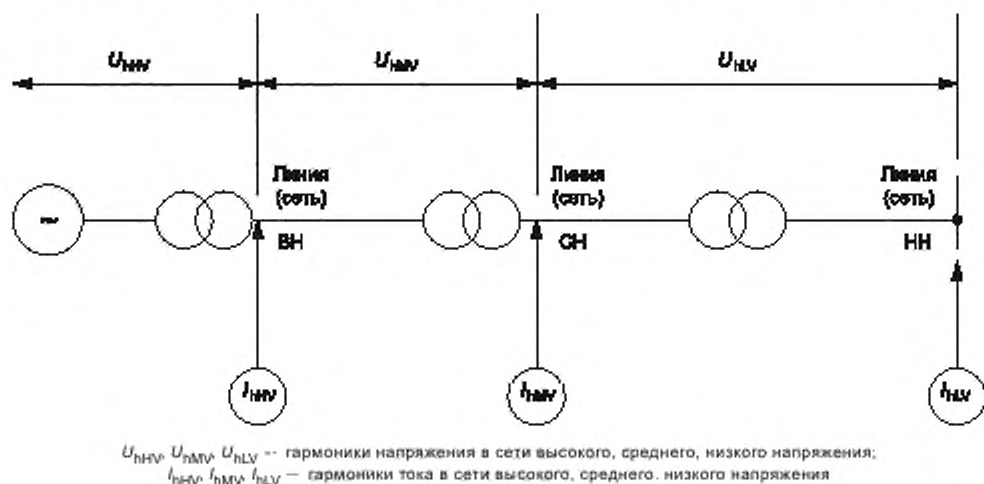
$U_{hHV}$

$U_{hMV}$

$U_{hLV}$

~

Линия (сеть)

ВН

Линия (сеть)

СН

Линия (сеть)

НН

$I_{hHV}$

$I_{hMV}$

$I_{hLV}$

$U_{hHV}$, $U_{hMV}$, $U_{hLV}$ -- гармоники напряжения в сети высокого, среднего, низкого напряжения; $I_{hHV}$, $I_{hMV}$, $I_{hLV}$ — гармоники тока в сети высокого, среднего. низкого напряжения